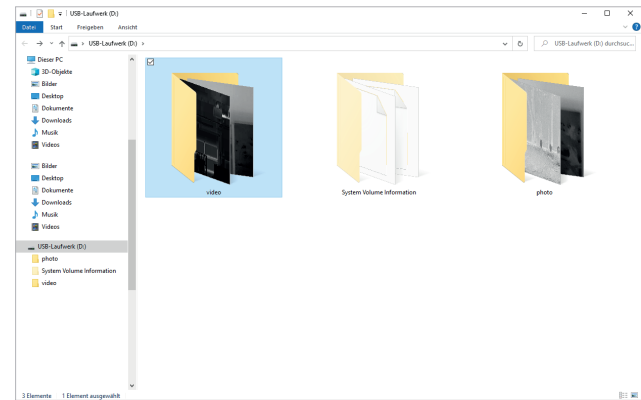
USB-Laufwerk (D:)

Datei
Start
Freigeben
Ansicht

« USB-Laufwerk (D:) ›

USB-Laufwerk (D:) durchsuc...

Dieser PC
3D-Objekte
Bilder
Desktop
Dokumente
Downloads
Musik
Videos

Bilder
Desktop
Dokumente
Downloads
Musik
Videos

USB-Laufwerk (D:)
photo
System Volume Information
video

video
System Volume Information
photo

3 Elemente 1 Element ausgewählt